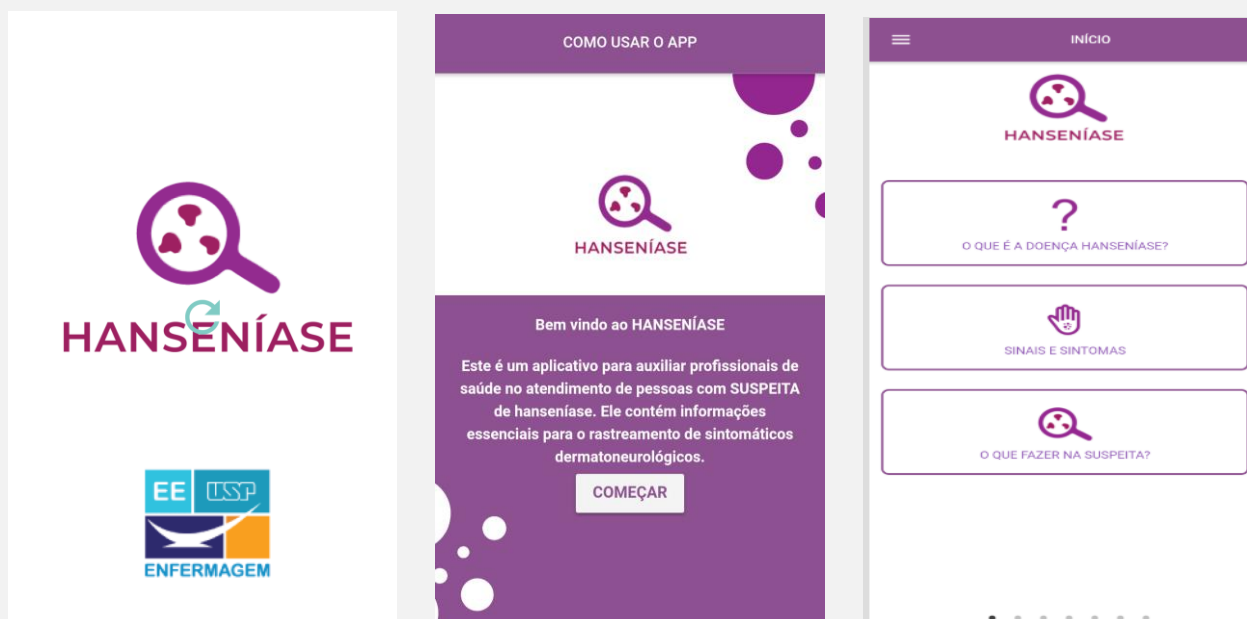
HANSENÍASE

EE USP
ENFERMAGEM

COMO USAR O APP

HANSENÍASE

Bem vindo ao HANSENÍASE

Este é um aplicativo para auxiliar profissionais de saúde no atendimento de pessoas com SUSPEITA de hanseníase. Ele contém informações essenciais para o rastreamento de sintomáticos dermatoneurológicos.

COMEÇAR

INÍCIO

HANSENÍASE

?
O QUE É A DOENÇA HANSENÍASE?

SINAIS E SINTOMAS

O QUE FAZER NA SUSPEITA?